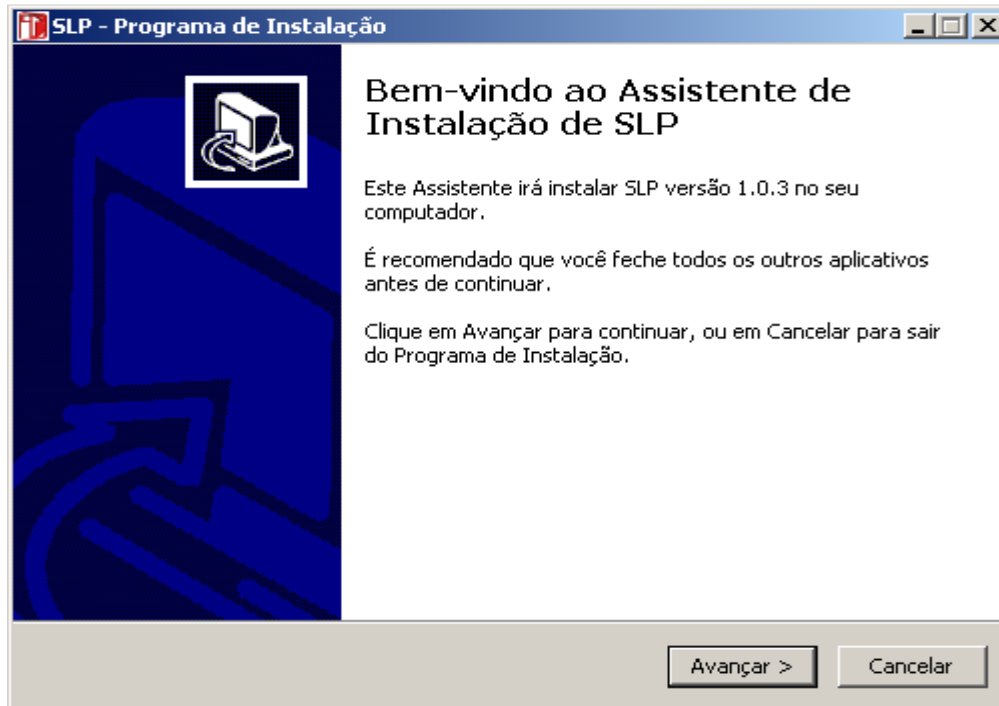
SLP - Programa de Instalação

Bem-vindo ao Assistente de Instalação de SLP

Este Assistente irá instalar SLP versão 1.0.3 no seu computador.

É recomendado que você feche todos os outros aplicativos antes de continuar.

Clique em Avançar para continuar, ou em Cancelar para sair do Programa de Instalação.

Avançar >

Cancelar